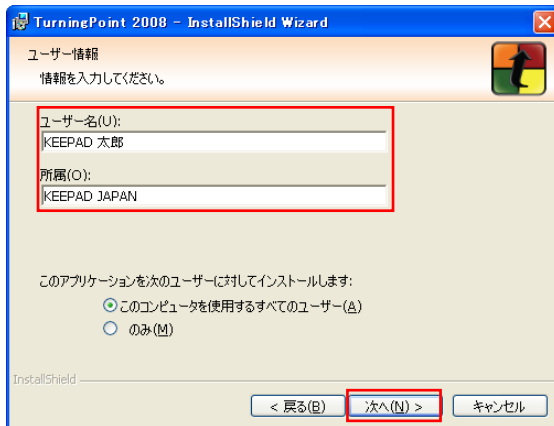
TurningPoint 2008 - InstallShield Wizard

ユーザー情報

情報を入力してください。

ユーザー名(U):

KEEPAD 太郎

所属(O):

KEEPAD JAPAN

このアプリケーションを次のユーザーに対してインストールします:

このコンピュータを使用するすべてのユーザー(A)

のみ(M)

InstallShield

< 戻る(B)

次へ(N) >

キャンセル